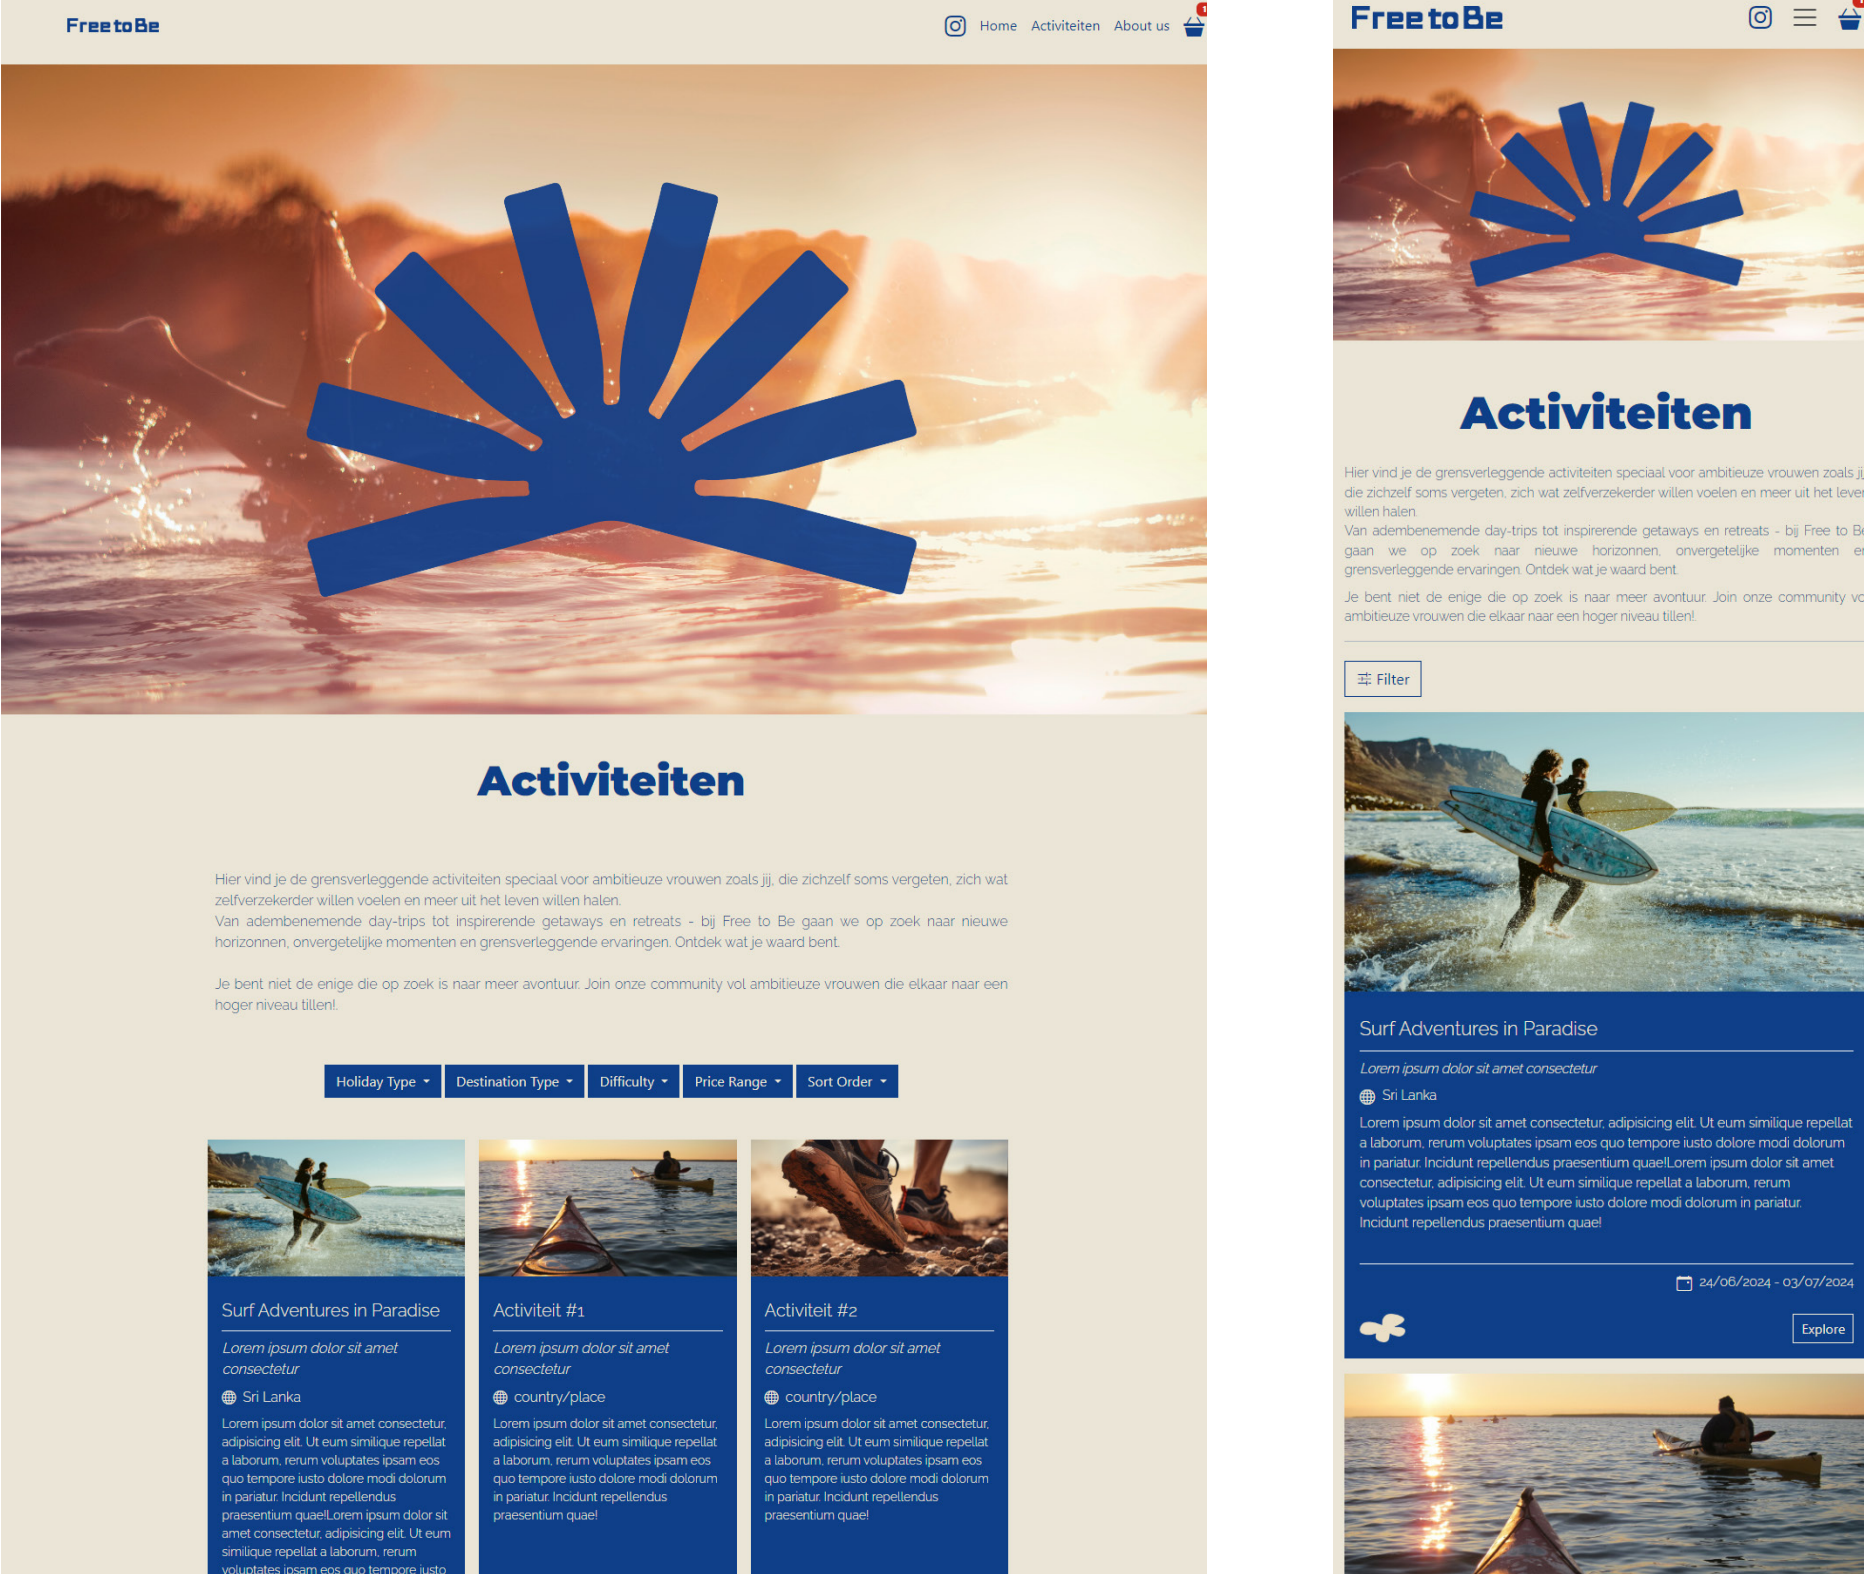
FreetoBe

Home Activiteiten About us 1

Activiteiten

Hier vind je de grensverleggende activiteiten speciaal voor ambitieuze vrouwen zoals jij, die zichzelf soms vergeten, zich wat zelfverzekerder willen voelen en meer uit het leven willen halen.
Van adembenemende day-trips tot inspirerende getaways en retreats - bij Free to Be gaan we op zoek naar nieuwe horizonnen, onvergetelijke momenten en grensverleggende ervaringen. Ontdek wat je waard bent.

Je bent niet de enige die op zoek is naar meer avontuur. Join onze community vol ambitieuze vrouwen die elkaar naar een hoger niveau tillen!.

Holiday Type | Destination Type | Difficulty | Price Range | Sort Order

Surf Adventures in Paradise
Lorem ipsum dolor sit amet consectetur
Sri Lanka
Lorem ipsum dolor sit amet consectetur, adipisicing elit. Ut eum similique repellat a laborum, rerum voluptates ipsam eos quo tempore iusto dolore modi dolorum in pariatur. Incidunt repellendus praesentium quae!Lorem ipsum dolor sit amet consectetur, adipisicing elit. Ut eum similique repellat a laborum, rerum voluptates ipsam eos quo tempore iusto

Activiteit #1
Lorem ipsum dolor sit amet consectetur
country/place
Lorem ipsum dolor sit amet consectetur, adipisicing elit. Ut eum similique repellat a laborum, rerum voluptates ipsam eos quo tempore iusto dolore modi dolorum in pariatur. Incidunt repellendus praesentium quae!

Activiteit #2
Lorem ipsum dolor sit amet consectetur
country/place
Lorem ipsum dolor sit amet consectetur, adipisicing elit. Ut eum similique repellat a laborum, rerum voluptates ipsam eos quo tempore iusto dolore modi dolorum in pariatur. Incidunt repellendus praesentium quae!

FreetoBe

Activiteiten

Hier vind je de grensverleggende activiteiten speciaal voor ambitieuze vrouwen zoals ji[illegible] die zichzelf soms vergeten, zich wat zelfverzekerder willen voelen en meer uit het leve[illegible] willen halen.
Van adembenemende day-trips tot inspirerende getaways en retreats - bij Free to B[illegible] gaan we op zoek naar nieuwe horizonnen, onvergetelijke momenten e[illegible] grensverleggende ervaringen. Ontdek wat je waard bent.
Je bent niet de enige die op zoek is naar meer avontuur. Join onze community vo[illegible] ambitieuze vrouwen die elkaar naar een hoger niveau tillen!.

Filter

Surf Adventures in Paradise
Lorem ipsum dolor sit amet consectetur
Sri Lanka
Lorem ipsum dolor sit amet consectetur, adipisicing elit. Ut eum similique repellat a laborum, rerum voluptates ipsam eos quo tempore iusto dolore modi dolorum in pariatur. Incidunt repellendus praesentium quae!Lorem ipsum dolor sit amet consectetur, adipisicing elit. Ut eum similique repellat a laborum, rerum voluptates ipsam eos quo tempore iusto dolore modi dolorum in pariatur. Incidunt repellendus praesentium quae!
24/06/2024 - 03/07/2024
Explore